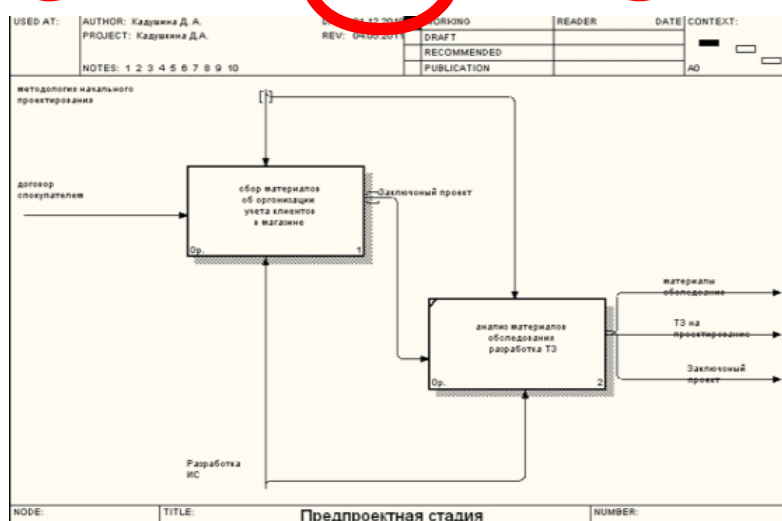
USED AT: AUTHOR: Кадушина Д. А.
PROJECT: Кадушкина Д.А.
NOTES: 1 2 3 4 5 6 7 8 9 10

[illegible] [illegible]4.12.2015
REV: 04.06.2014

WORKING
DRAFT
RECOMMENDED
PUBLICATION

READER DATE CONTEXT:

A0

методология начального проектирования

договор спокупателем

сбор материалов об оргонизации учета клиентов в магазине

0р. 1

Заключоный проект

анализ материалов обследования разработка ТЗ

0р. 2

материалы обследование

ТЗ на проектирование

Заключоный проект

Разработка ИС

NODE: TITLE: Предпроектная стадия NUMBER: